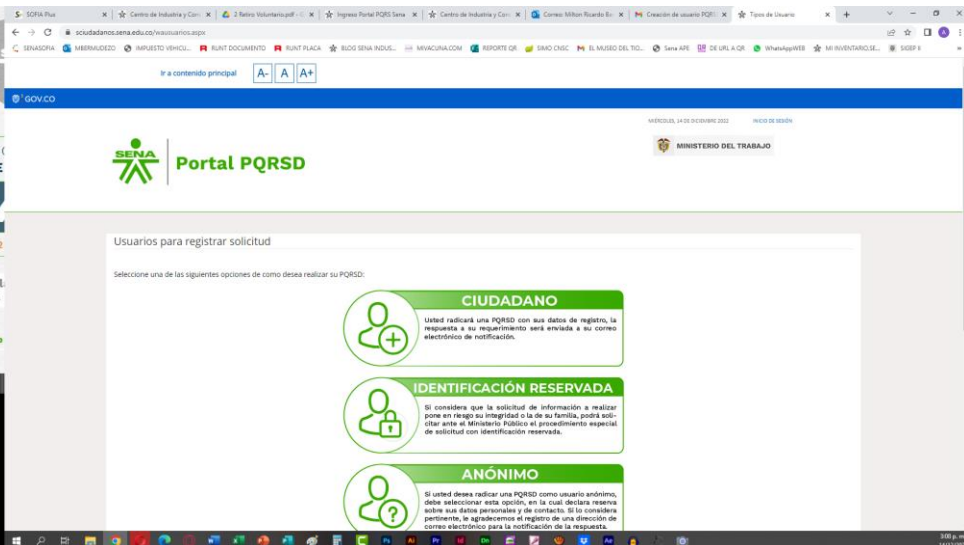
SOFIA Plus | Centro de Industria y Con | 2 Retiro Voluntario.pdf | Ingreso Portal PQRS Sena | Centro de Industria y Con | Correo: Milton Ricardo | Creación de usuario PQRS | Tipos de Usuario

sciudadanos.sena.edu.co/wausuarios.aspx

SENASOFIA | MBERMUDEZO | IMPUESTO VEHICU... | RUNT DOCUMENTO | RUNT PLACA | BLOG SENA INDUS... | MIVACUNA.COM | REPORTE QR | SIMO CNSC | EL MUSEO DEL TIO... | Sena APE | DE URL A QR | WhatsAppWEB | MI INVENTARIO.SE... | SIGEP II

Ir a contenido principal A- A A+

GOV.CO

MIÉRCOLES, 14 DE DICIEMBRE 2022 INICIO DE SESIÓN

SENA Portal PQRSD

MINISTERIO DEL TRABAJO

Usuarios para registrar solicitud

Seleccione una de las siguientes opciones de como desea realizar su PQRSD:

CIUDADANO

Usted radicará una PQRSD con sus datos de registro, la respuesta a su requerimiento será enviada a su correo electrónico de notificación.

IDENTIFICACIÓN RESERVADA

Si considera que la solicitud de información a realizar pone en riesgo su integridad o la de su familia, podrá solicitar ante el Ministerio Público el procedimiento especial de solicitud con identificación reservada.

ANÓNIMO

Si usted desea radicar una PQRSD como usuario anónimo, debe seleccionar esta opción, en la cual declara reserva sobre sus datos personales y de contacto. Si lo considera pertinente, le agradecemos el registro de una dirección de correo electrónico para la notificación de la respuesta.

3:00 p. m.